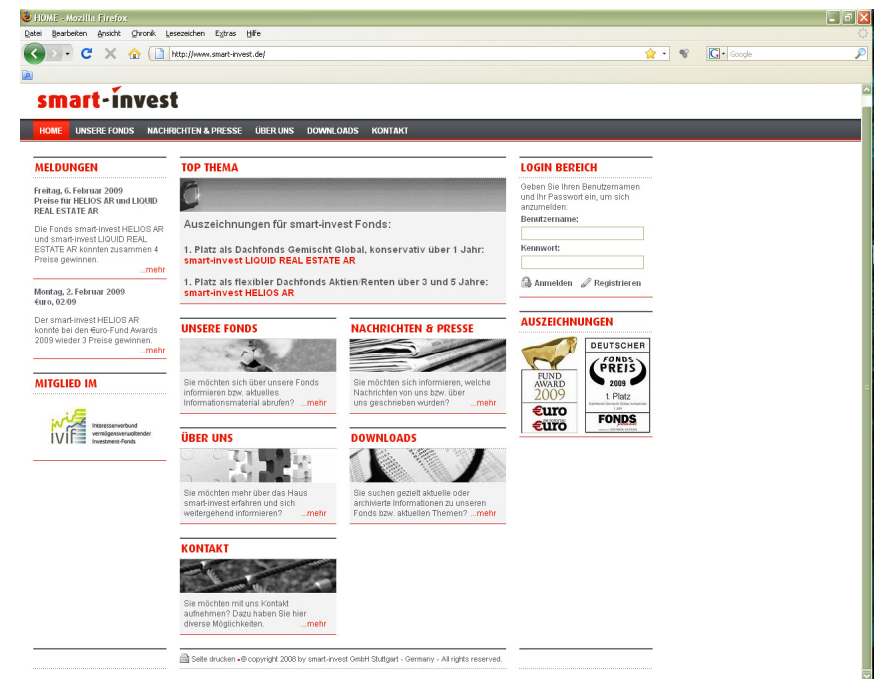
HOME - Mozilla Firefox

Datei Bearbeiten Ansicht Chronik Lesezeichen Extras Hilfe

http://www.smart-invest.de/

Google

smart-invest

HOME UNSERE FONDS NACHRICHTEN & PRESSE ÜBER UNS DOWNLOADS KONTAKT

MELDUNGEN

Freitag, 6. Februar 2009
Preise für HELIOS AR und LIQUID REAL ESTATE AR

Die Fonds smart-invest HELIOS AR und smart-invest LIQUID REAL ESTATE AR konnten zusammen 4 Preise gewinnen. ...mehr

Montag, 2. Februar 2009
€uro, 02/09

Der smart-invest HELIOS AR konnte bei den €uro-Fund Awards 2009 wieder 3 Preise gewinnen. ...mehr

MITGLIED IM

IVIF Interessenverbund vermögensverwaltender Investment-Fonds

TOP THEMA

Auszeichnungen für smart-invest Fonds:

1. Platz als Dachfonds Gemischt Global, konservativ über 1 Jahr:
smart-invest LIQUID REAL ESTATE AR

1. Platz als flexibler Dachfonds Aktien/Renten über 3 und 5 Jahre:
smart-invest HELIOS AR

UNSERE FONDS

Sie möchten sich über unsere Fonds informieren bzw. aktuelles Informationsmaterial abrufen? ...mehr

NACHRICHTEN & PRESSE

Sie möchten sich informieren, welche Nachrichten von uns bzw. über uns geschrieben wurden? ...mehr

ÜBER UNS

Sie möchten mehr über das Haus smart-invest erfahren und sich weitergehend informieren? ...mehr

DOWNLOADS

Sie suchen gezielt aktuelle oder archivierte Informationen zu unseren Fonds bzw. aktuellen Themen? ...mehr

KONTAKT

Sie möchten mit uns Kontakt aufnehmen? Dazu haben Sie hier diverse Möglichkeiten. ...mehr

LOGIN BEREICH

Geben Sie Ihren Benutzernamen und Ihr Passwort ein, um sich anzumelden:

Benutzername:

Kennwort:

Anmelden Registrieren

AUSZEICHNUNGEN

FUND AWARD 2009 €uro €uro

DEUTSCHER FONDS PREIS 2009 1. Platz FONDS

Seite drucken • © copyright 2008 by smart-invest GmbH Stuttgart - Germany - All rights reserved.